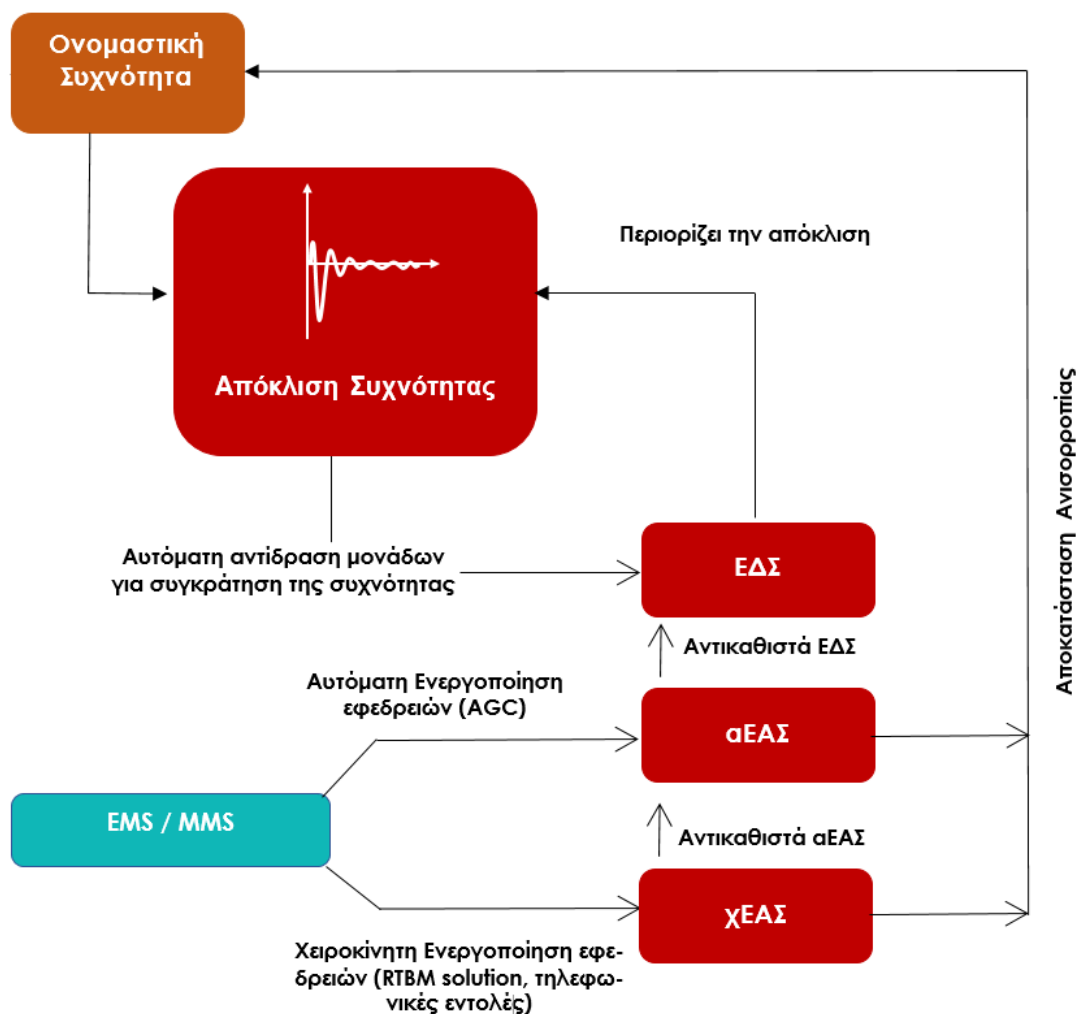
Ονομαστική Συχνότητα

Απόκλιση Συχνότητας

Περιορίζει την απόκλιση

Αποκατάσταση Ανισορροπίας

Αυτόματη αντίδραση μονάδων για συγκράτηση της συχνότητας

ΕΔΣ

Αντικαθιστά ΕΔΣ

Αυτόματη Ενεργοποίηση εφεδρειών (AGC)

αΕΑΣ

EMS / MMS

Αντικαθιστά αΕΑΣ

χΕΑΣ

Χειροκίνητη Ενεργοποίηση εφεδρειών (RTBM solution, τηλεφωνικές εντολές)